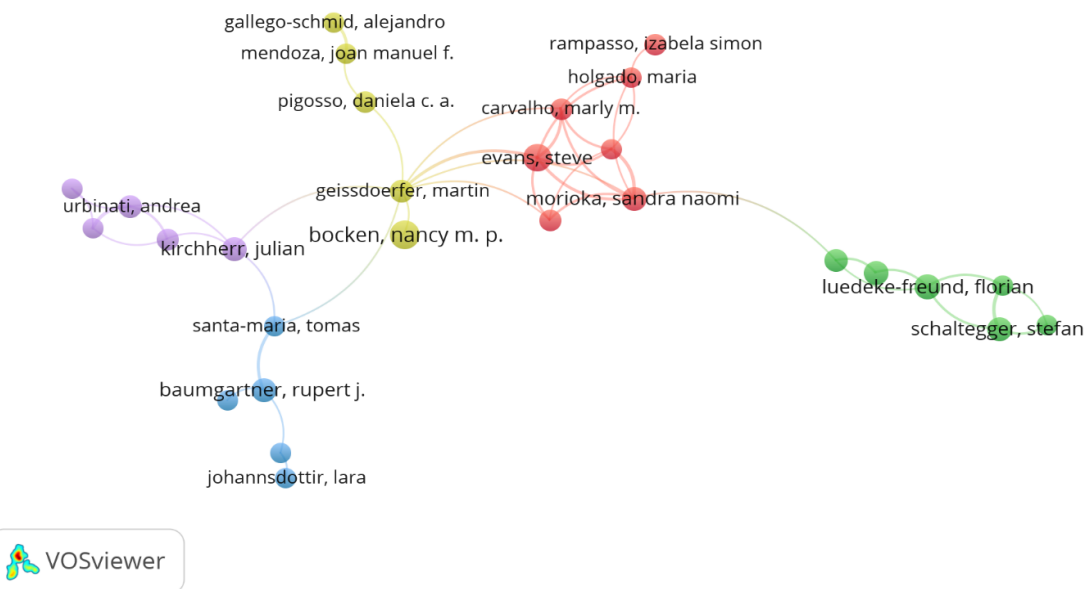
gallego-schmid, alejandro
mendoza, joan manuel f.
pigosso, daniela c. a.
rampasso, izabela simon
holgado, maria
carvalho, marly m.
evans, steve
geissdoerfer, martin
morioka, sandra naomi
urbinati, andrea
bocken, nancy m. p.
kirchherr, julian
luedeke-freund, florian
schaltegger, stefan
santa-maria, tomas
baumgartner, rupert j.
johannsdottir, lara
VOSviewer